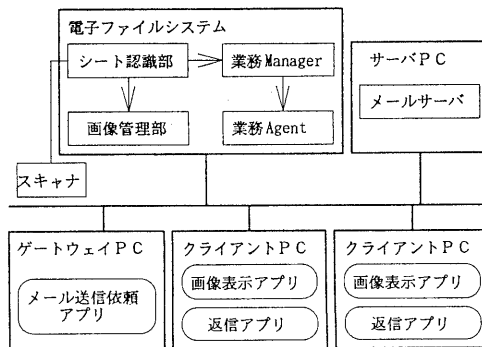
電子ファイルシステム

シート認識部

業務Manager

画像管理部

業務Agent

サーバＰＣ

メールサーバ

スキャナ

ゲートウェイＰＣ

メール送信依頼アプリ

クライアントＰＣ

画像表示アプリ

返信アプリ

クライアントＰＣ

画像表示アプリ

返信アプリ